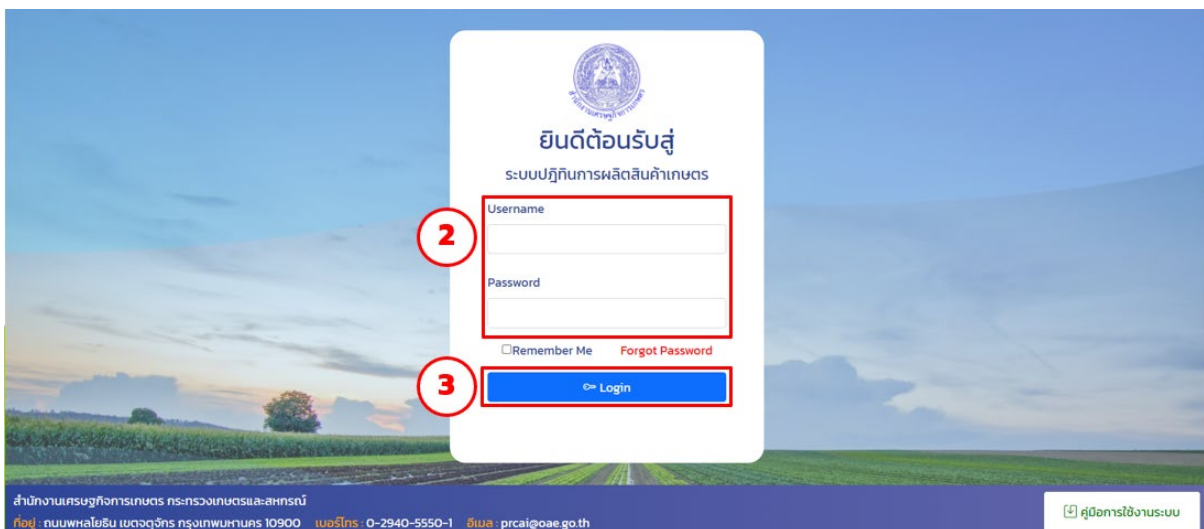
ยินดีต้อนรับสู่

ระบบปฏิทินการผลิตสินค้าเกษตร

2

Username

Password

Remember Me Forgot Password

3

Login

สำนักงานเศรษฐกิจการเกษตร กระทรวงเกษตรและสหกรณ์

ที่อยู่ : ถนนพหลโยธิน เขตจตุจักร กรุงเทพมหานคร 10900 เบอร์โทร : 0-2940-5550-1 อีเมล : prcai@oae.go.th

คู่มือการใช้งานระบบ